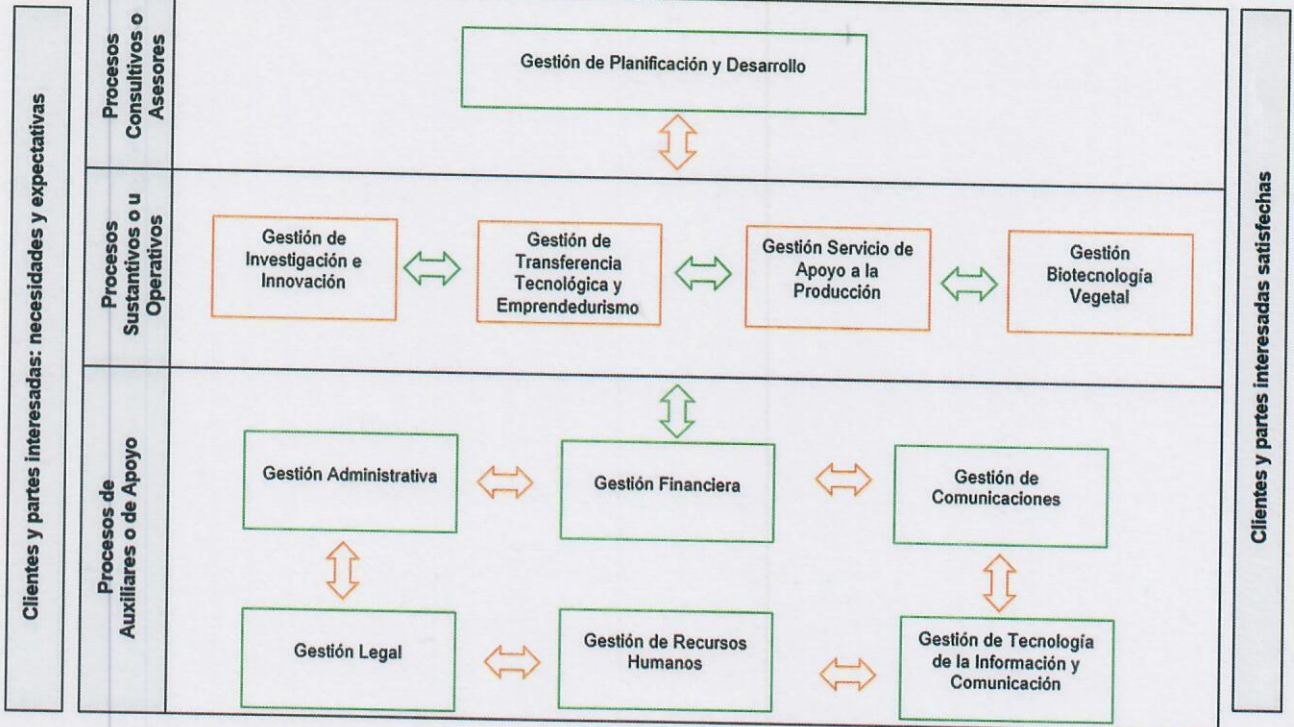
Clientes y partes interesadas: necesidades y expectativas

Procesos Consultivos o Asesores

Gestión de Planificación y Desarrollo

Procesos Sustantivos o u Operativos

Gestión de Investigación e Innovación

Gestión de Transferencia Tecnológica y Emprendedurismo

Gestión Servicio de Apoyo a la Producción

Gestión Biotecnología Vegetal

Procesos Auxiliares o de Apoyo

Gestión Administrativa

Gestión Financiera

Gestión de Comunicaciones

Gestión Legal

Gestión de Recursos Humanos

Gestión de Tecnología de la Información y Comunicación

Clientes y partes interesadas satisfechas